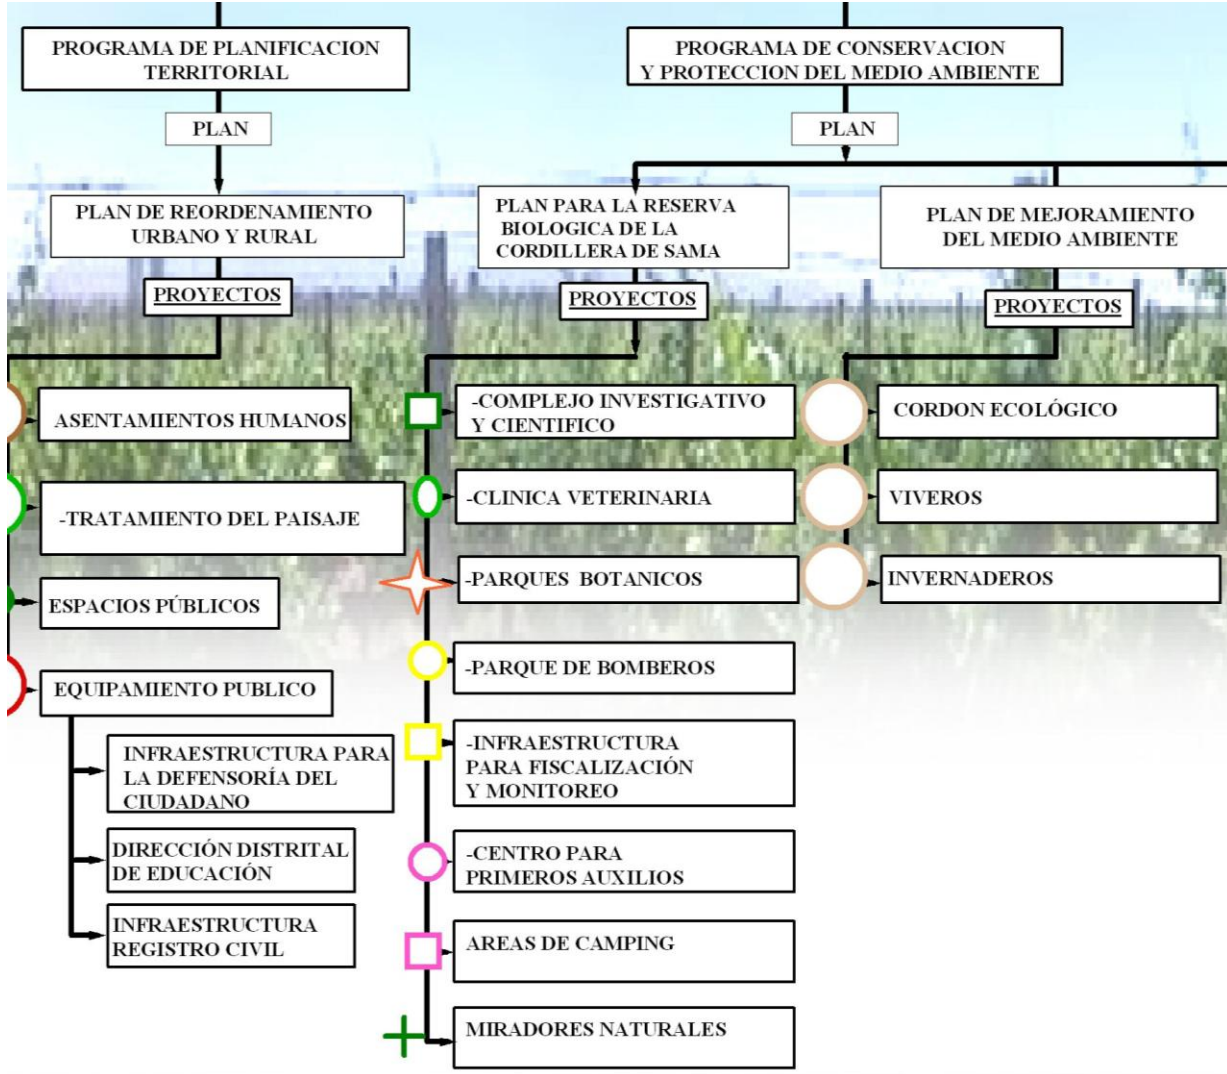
PROGRAMA DE PLANIFICACION TERRITORIAL

PLAN

PLAN DE REORDENAMIENTO URBANO Y RURAL

PROYECTOS

ASENTAMIENTOS HUMANOS

-TRATAMIENTO DEL PAISAJE

ESPACIOS PÚBLICOS

EQUIPAMIENTO PUBLICO

INFRAESTRUCTURA PARA LA DEFENSORÍA DEL CIUDADANO

DIRECCIÓN DISTRITAL DE EDUCACIÓN

INFRAESTRUCTURA REGISTRO CIVIL

PROGRAMA DE CONSERVACION Y PROTECCION DEL MEDIO AMBIENTE

PLAN

PLAN PARA LA RESERVA BIOLOGICA DE LA CORDILLERA DE SAMA

PROYECTOS

-COMPLEJO INVESTIGATIVO Y CIENTIFICO

-CLINICA VETERINARIA

-PARQUES BOTANICOS

-PARQUE DE BOMBEROS

-INFRAESTRUCTURA PARA FISCALIZACIÓN Y MONITOREO

-CENTRO PARA PRIMEROS AUXILIOS

AREAS DE CAMPING

MIRADORES NATURALES

PLAN DE MEJORAMIENTO DEL MEDIO AMBIENTE

PROYECTOS

CORDON ECOLÓGICO

VIVEROS

INVERNADEROS